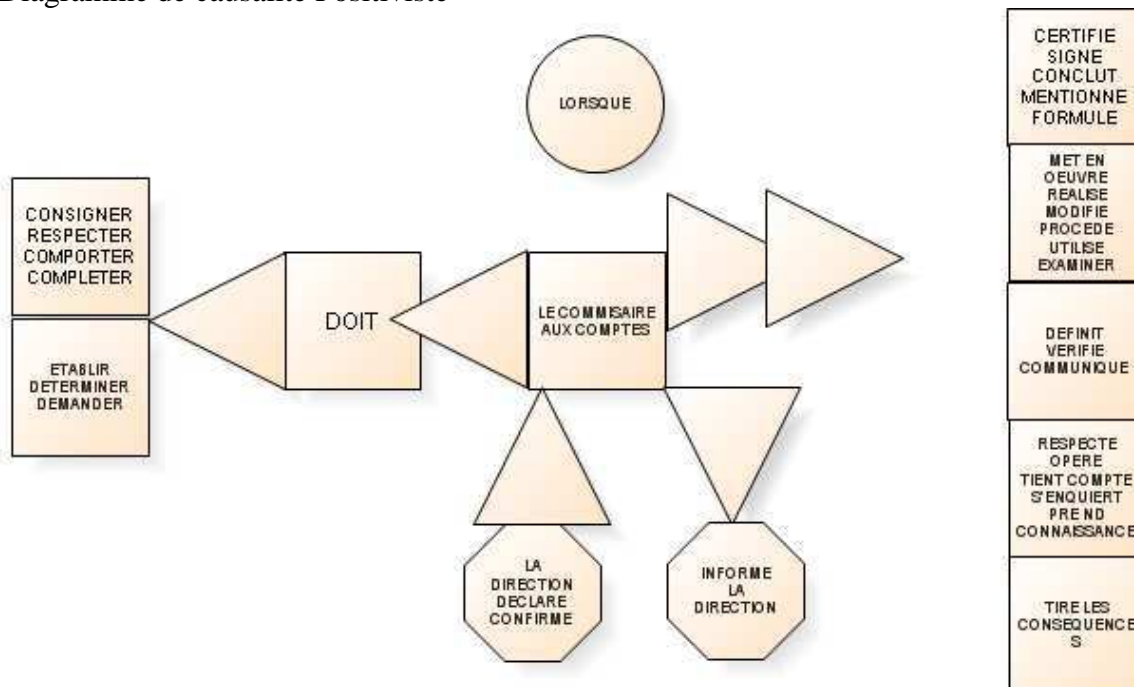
Diagramme de causalité Positiviste

LORSQUE

CONSIGNER
RESPECTER
COMPORTER
COMPLETER

ETABLIR
DETERMINER
DEMANDER

DOIT

LE COMMISSAIRE AUX COMPTES

LA DIRECTION DECLARE CONFIRME

INFORME LA DIRECTION

CERTIFIE
SIGNE
CONCLUT
MENTIONNE
FORMULE

MET EN OEUVRE
REALISE
MODIFIE
PROCEDE
UTILISE
EXAMINER

DEFINIT
VERIFIE
COMMUNIQUE

RESPECTE
OPERE
TIENT COMPTE
S'ENQUIERT
PREND CONNAISSANCE

TIRE LES CONSEQUENCES